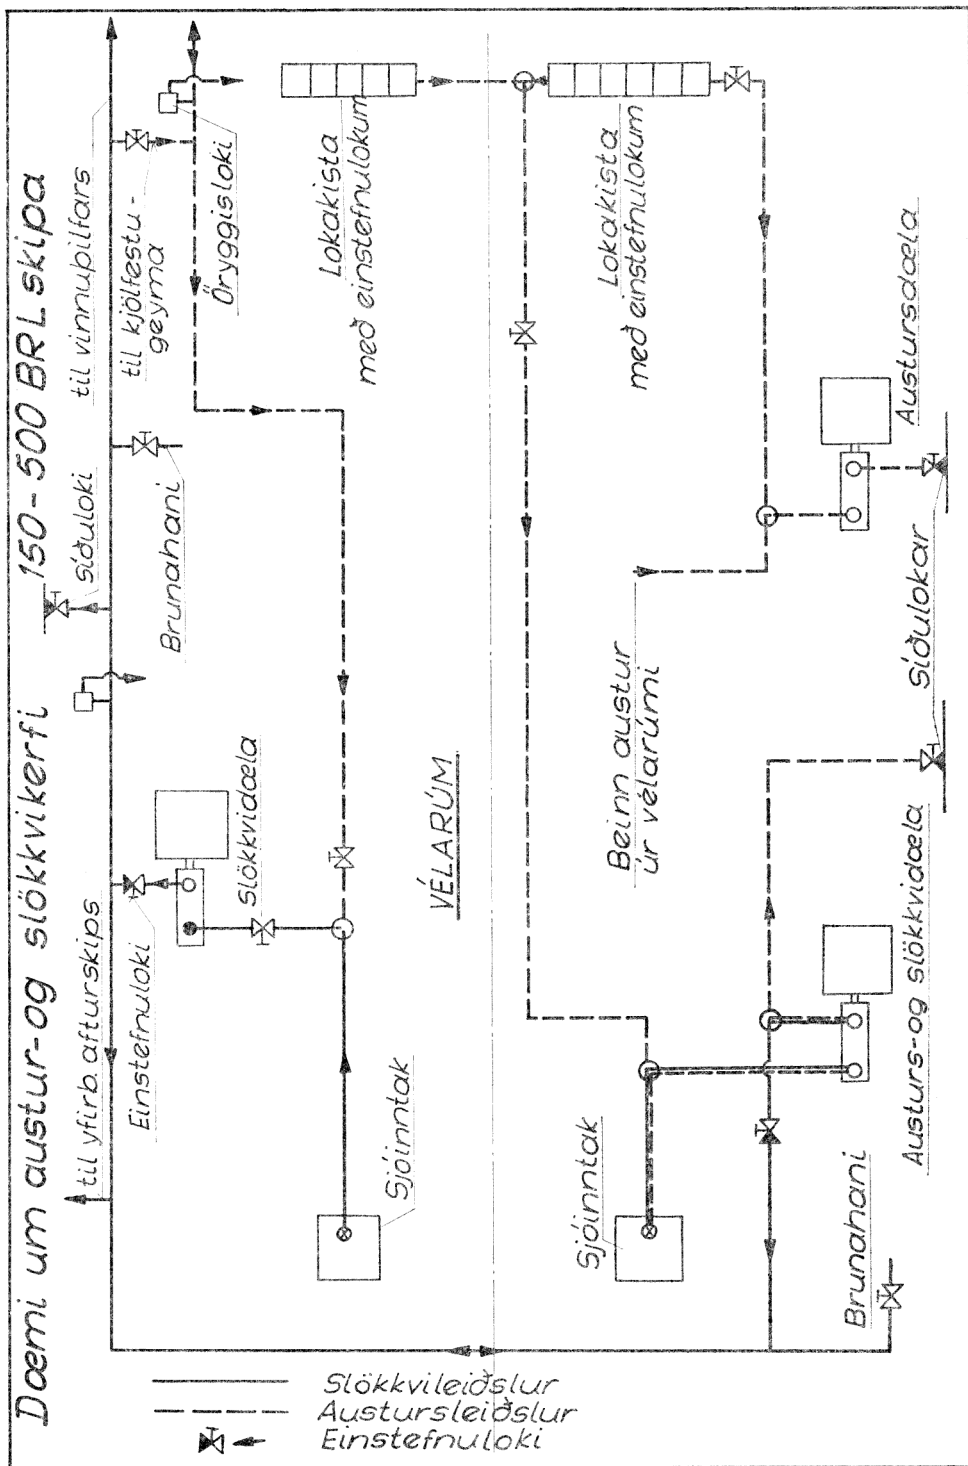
Dæmi um austur-og slökkvikerfi 150 - 500 BRL skipa

til yfirb. afturskips
síðuloki
til vinnupilfars
til kjölfestugeyma
Öryggisloki
Einstefnuloki
Brunahani
Slökkvidæla
Lokakista með einstefnulokum
Lokakista með einstefnulokum
VÉLARÚM
Sjóinntak
Beinn austur úr vélarúmi
Austursdæla
Síðulokar
Sjóinntak
Austurs-og slökkvidæla
Brunahani

Slökkvileiðslur
Austursleiðslur
Einstefnuloki